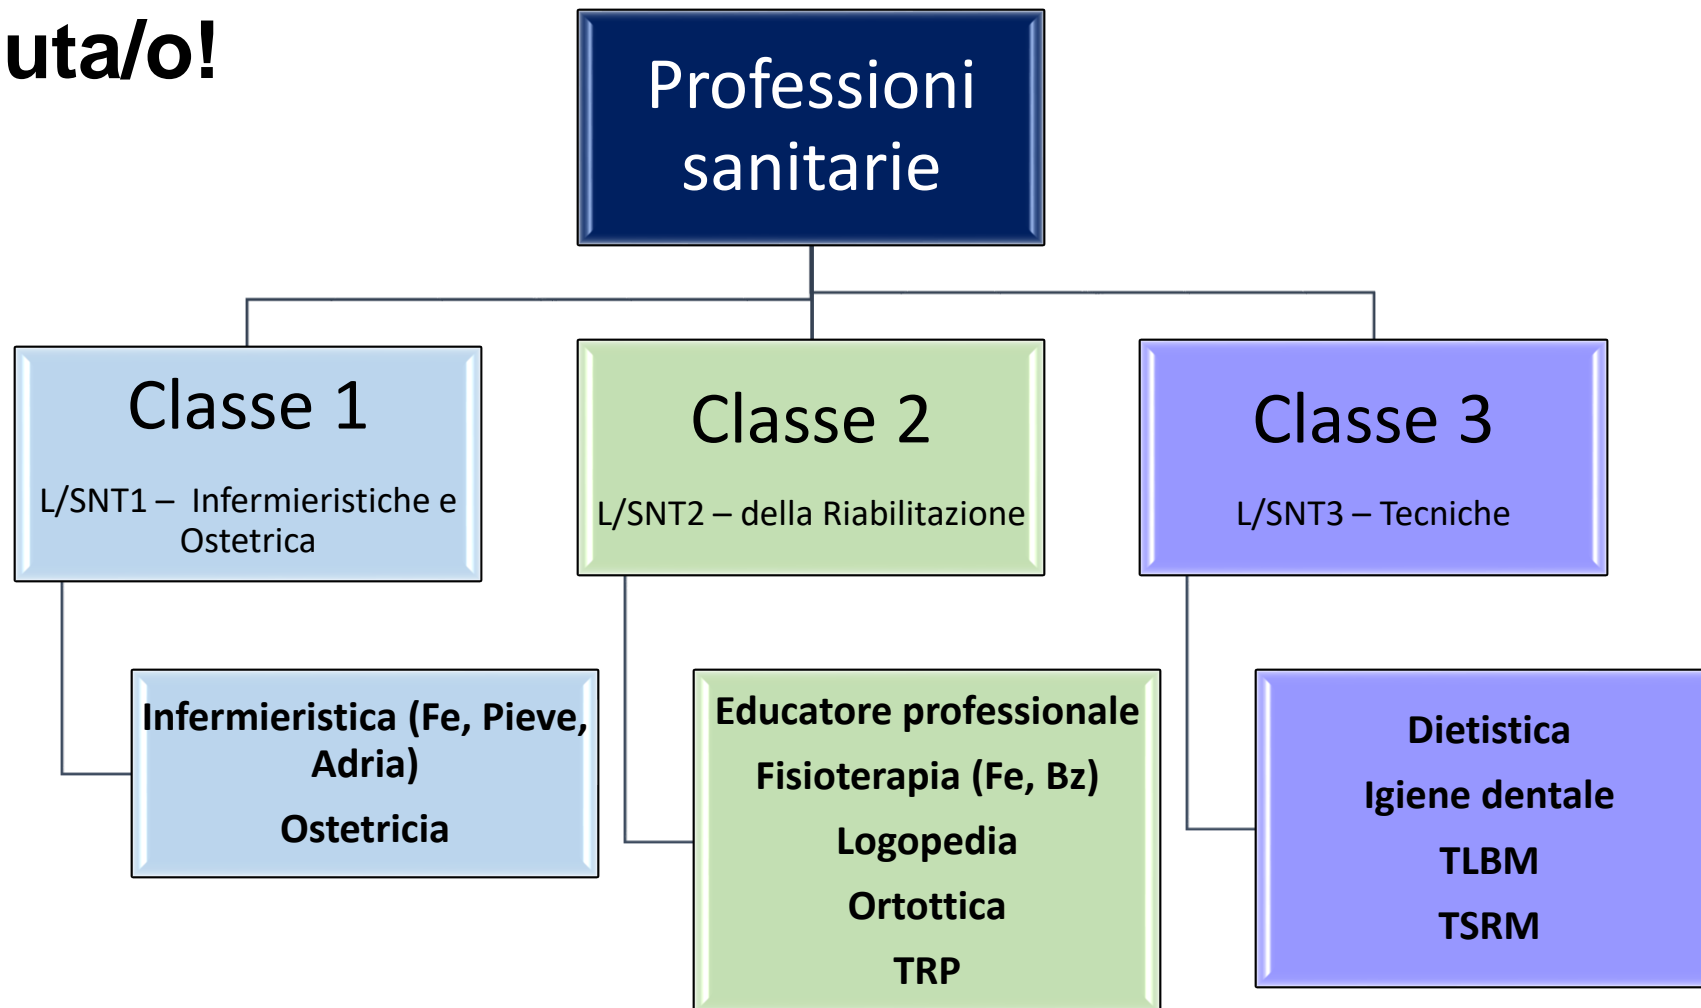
uta/o!

Professioni sanitarie

Classe 1

L/SNT1 – Infermieristiche e Ostetrica

Classe 2

L/SNT2 – della Riabilitazione

Classe 3

L/SNT3 – Tecniche

Infermieristica (Fe, Pieve, Adria)

Ostetricia

Educatore professionale

Fisioterapia (Fe, Bz)

Logopedia

Ortottica

TRP

Dietistica

Igiene dentale

TLBM

TSRM